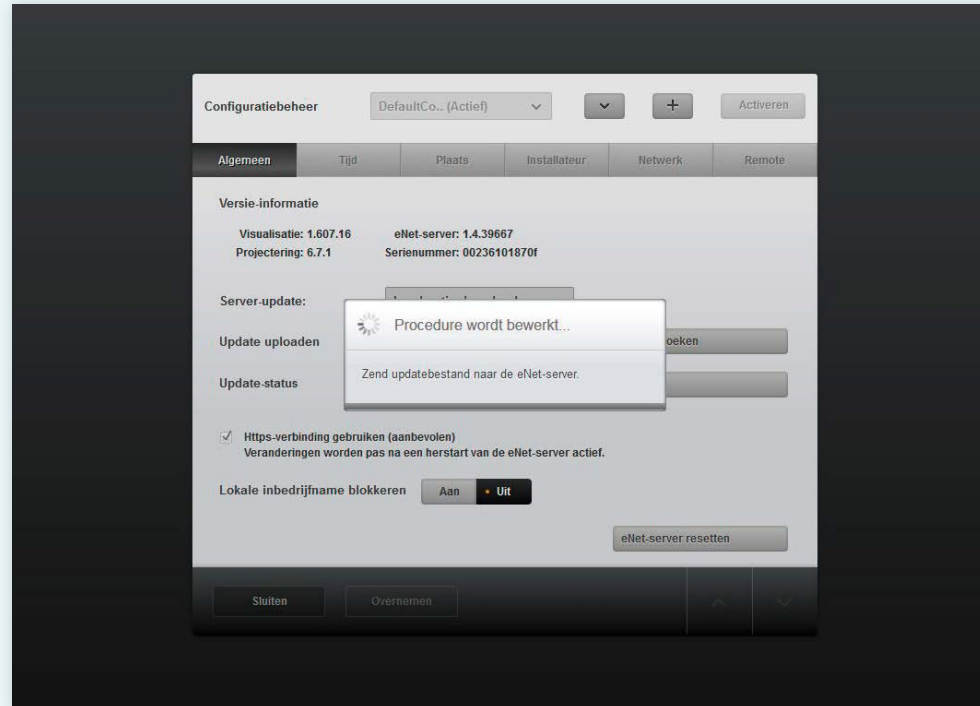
Configuratiebeheer

DefaultCo.. (Actief)

+

Activeren

Algemeen

Tijd

Plaats

Installateur

Netwerk

Remote

Versie-informatie

Visualisatie: 1.607.16

eNet-server: 1.4.39667

Projectering: 6.7.1

Serienummer: 00236101870f

Server-update:

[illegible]

Update uploaden

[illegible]oeken

Update-status

Procedure wordt bewerkt...

Zend updatebestand naar de eNet-server.

Https-verbinding gebruiken (aanbevolen)
Veranderingen worden pas na een herstart van de eNet-server actief.

Lokale inbedrijfname blokkeren

Aan

Uit

eNet-server resetten

Sluiten

Overnemen